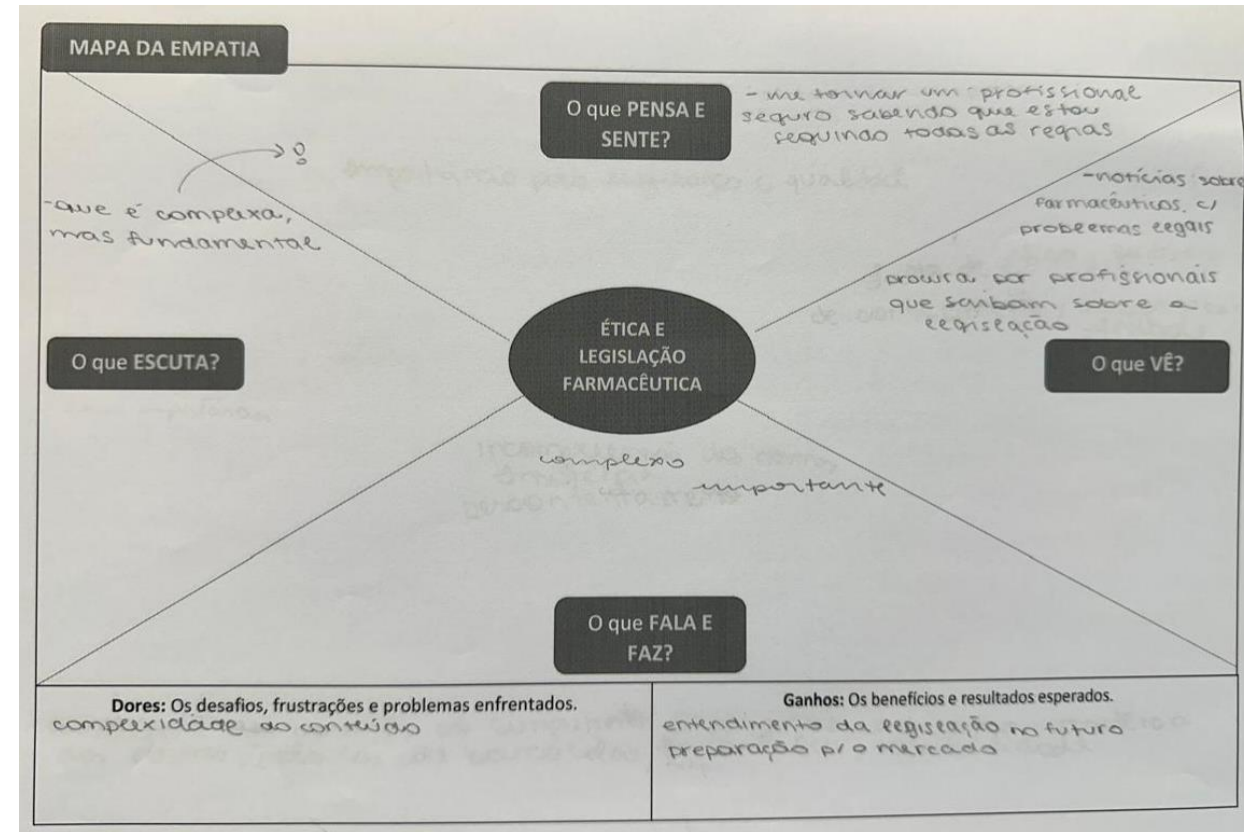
MAPA DA EMPATIA

O que PENSA E SENTE?

- me tornar um profissional seguro sabendo que estou seguindo todas as regras

- que é complexa, mas fundamental

?

- notícias sobre farmacêuticos c/ probelmas legais

procura por profissionais que saibam sobre a legislação

O que ESCUTA?

ÉTICA E LEGISLAÇÃO FARMACÊUTICA

O que VÊ?

complexo

importante

O que FALA E FAZ?

| Dores: Os desafios, frustrações e problemas enfrentados. | Ganhos: Os benefícios e resultados esperados. |
|---|---|
| complexidade do conteúdo | entendimento da legislação no futuro<br>preparação p/ o mercado |